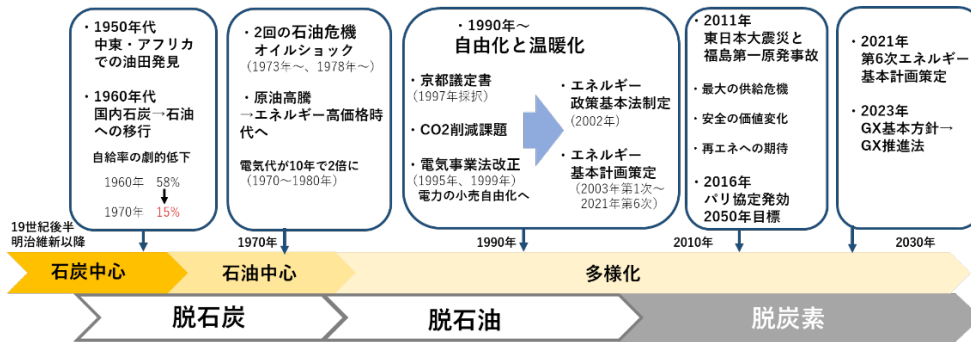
・1950年代
中東・アフリカでの油田発見

・1960年代
国内石炭→石油への移行

自給率の劇的低下

1960年 58%

1970年 15%

・2回の石油危機
オイルショック
（1973年～、1978年～）

・原油高騰
→エネルギー高価格時代へ

電気代が10年で2倍に
（1970～1980年）

・1990年～
自由化と温暖化

・京都議定書
（1997年採択）

・CO2削減課題

・電気事業法改正
（1995年、1999年）
電力の小売自由化へ

・エネルギー政策基本法制定
（2002年）

・エネルギー基本計画策定
（2003年第1次～2021年第6次）

・2011年
東日本大震災と福島第一原発事故

・最大の供給危機

・安全の価値変化

・再エネへの期待

・2016年
パリ協定発効
2050年目標

・2021年
第6次エネルギー基本計画策定

・2023年
GX基本方針→GX推進法

19世紀後半
明治維新以降

1970年

1990年

2010年

2030年

石炭中心

石油中心

多様化

脱石炭

脱石油

脱炭素